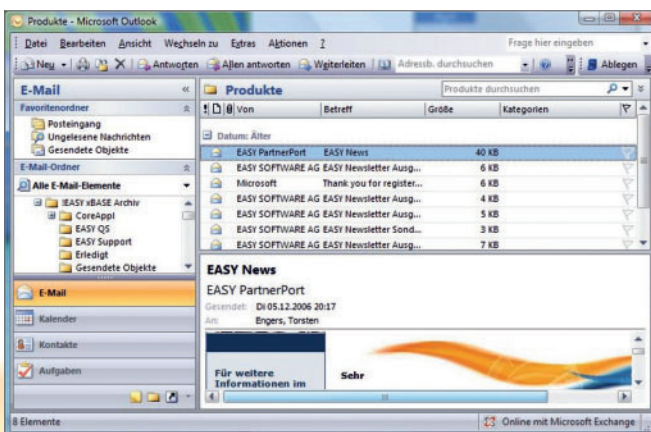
Produkte - Microsoft Outlook

Datei Bearbeiten Ansicht Wechseln zu Extras Aktionen ? Frage hier eingeben

Neu | Antworten | Allen antworten | Weiterleiten | Adressb. durchsuchen | Ablegen

E-Mail «

Favoritenordner
Posteingang
Ungelesene Nachrichten
Gesendete Objekte

E-Mail-Ordner
Alle E-Mail-Elemente
IEASY xBASE Archiv
CoreAppl
EASY QS
EASY Support
Erledigt
Gesendete Objekte

E-Mail
Kalender
Kontakte
Aufgaben

Produkte
Produkte durchsuchen

| Von | Betreff | Größe | Kategorien |
|---|---|---|---|
| Datum: Älter | | | |
| EASY PartnerPort | EASY News | 40 KB | |
| EASY SOFTWARE AG | EASY Newsletter Ausg... | 6 KB | |
| Microsoft | Thank you for register... | 6 KB | |
| EASY SOFTWARE AG | EASY Newsletter Ausg... | 4 KB | |
| EASY SOFTWARE AG | EASY Newsletter Ausg... | 5 KB | |
| EASY SOFTWARE AG | EASY Newsletter Sond... | 3 KB | |
| EASY SOFTWARE AG | EASY Newsletter Ausg... | 7 KB | |

EASY News
EASY PartnerPort
Gesendet: Di 05.12.2006 20:17
An: Engers, Torsten

Für weitere Informationen im
Sehr

8 Elemente
Online mit Microsoft Exchange